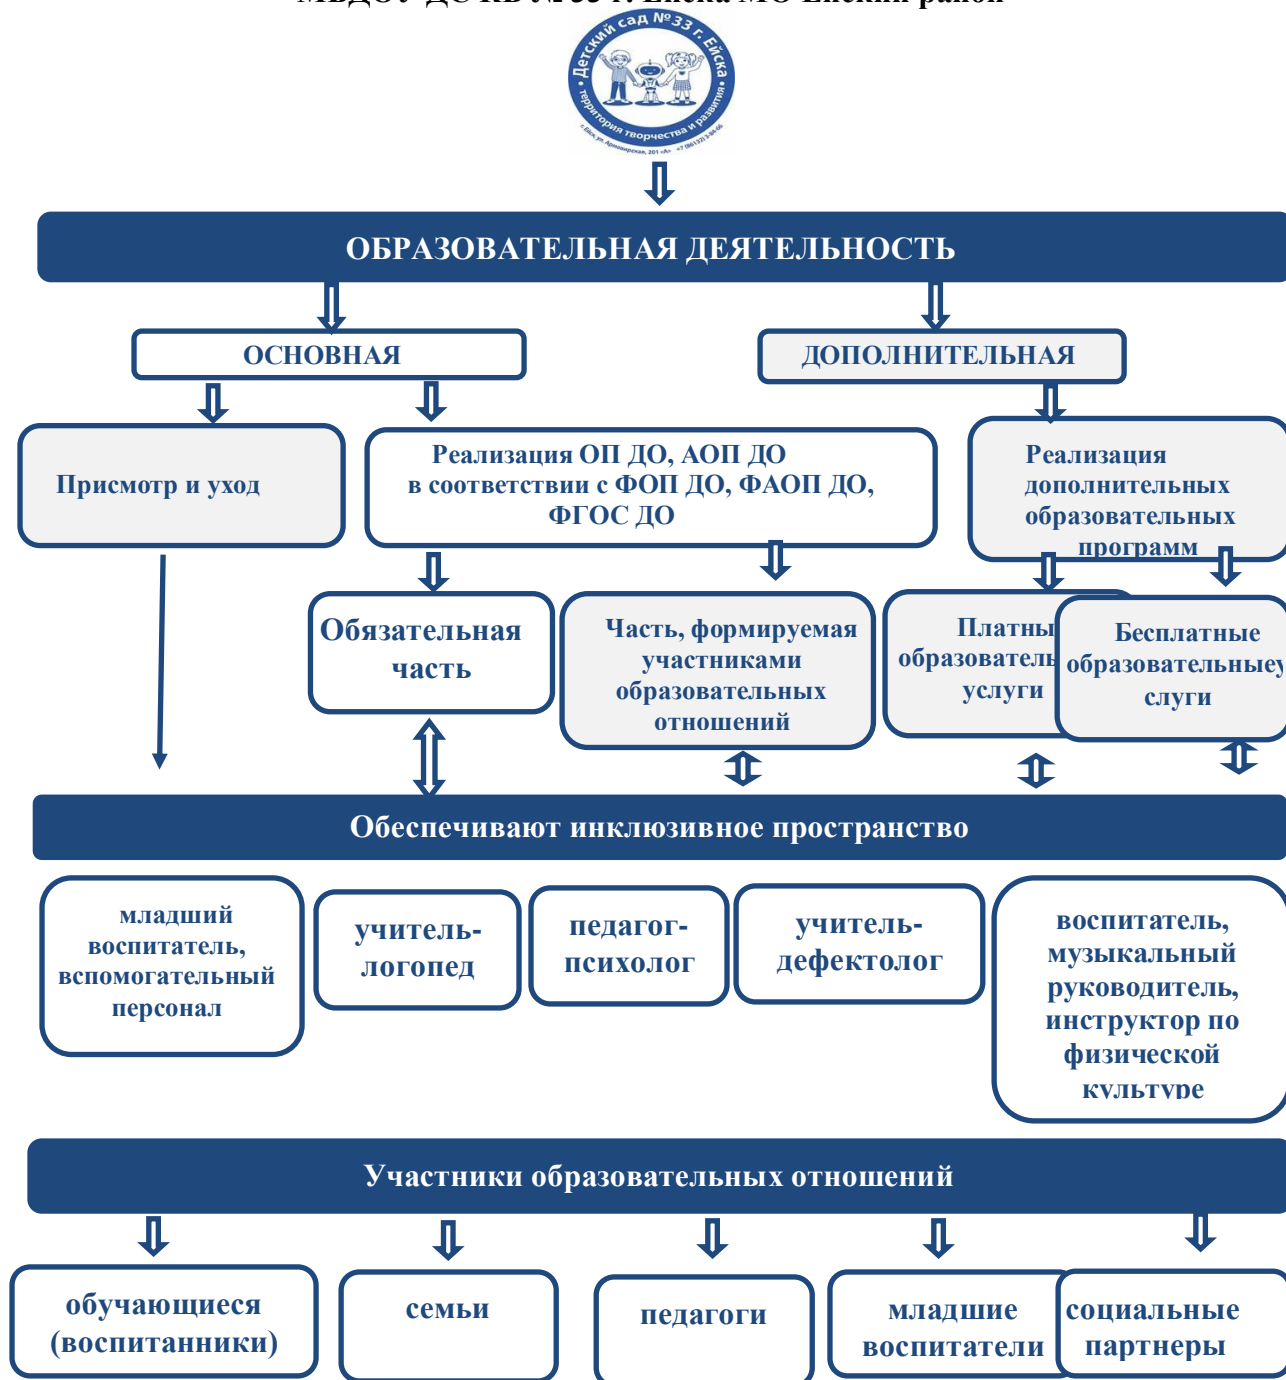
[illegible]

Детский сад №33 г. Ейска
территория творчества и развития
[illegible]

ОБРАЗОВАТЕЛЬНАЯ ДЕЯТЕЛЬНОСТЬ

ОСНОВНАЯ

ДОПОЛНИТЕЛЬНАЯ

Присмотр и уход

Реализация ОП ДО, АОП ДО в соответствии с ФОП ДО, ФАОП ДО, ФГОС ДО

Реализация дополнительных образовательных программ

Обязательная часть

Часть, формируемая участниками образовательных отношений

Платны образовател услуги

Бесплатные образовательныеу слуги

Обеспечивают инклюзивное пространство

младший воспитатель, вспомогательный персонал

учитель-логопед

педагог-психолог

учитель-дефектолог

воспитатель, музыкальный руководитель, инструктор по физической культуре

Участники образовательных отношений

обучающиеся (воспитанники)

семьи

педагоги

младшие воспитатели

социальные партнеры